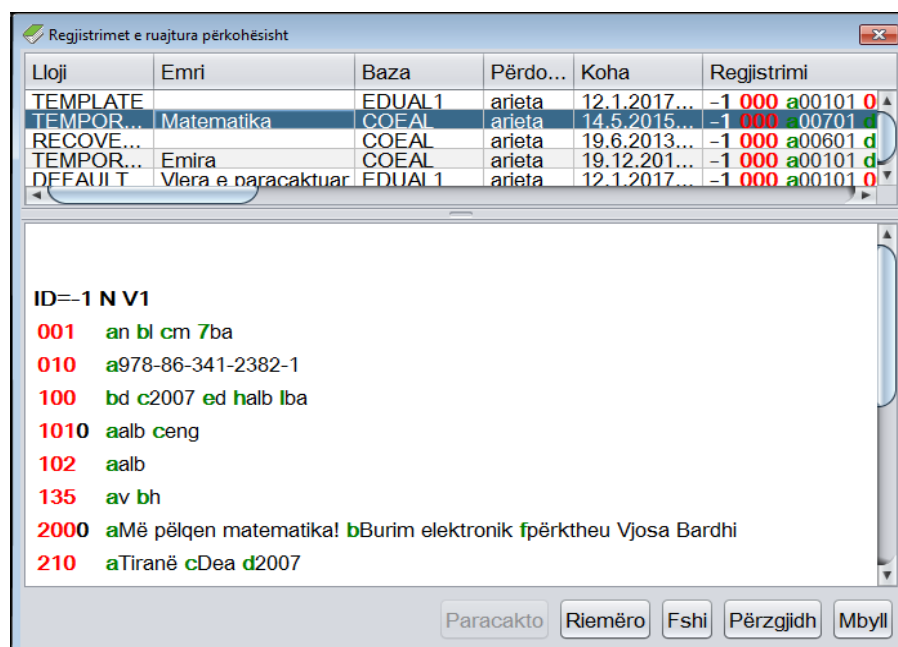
Regjistrimet e ruajtura përkohësisht

| Lloji | Emri | Baza | Përdo... | Koha | Regjistrimi |
|---|---|---|---|---|---|
| TEMPLATE | | EDUAL1 | arieta | 12.1.2017... | -1 000 a00101 0 |
| TEMPOR... | Matematika | COEAL | arieta | 14.5.2015... | -1 000 a00701 d |
| RECOVE... | | COEAL | arieta | 19.6.2013... | -1 000 a00601 d |
| TEMPOR... | Emira | COEAL | arieta | 19.12.201... | -1 000 a00101 d |
| DEFAULT | Vlera e paracaktuar | EDUAL1 | arieta | 12.1.2017... | -1 000 a00101 0 |

ID=-1 N V1
001 an bl cm 7ba
010 a978-86-341-2382-1
100 bd c2007 ed halb lba
1010 aalb ceng
102 aalb
135 av bh
2000 aMë pëlqen matematika! bBurim elektronik fpërktheu Vjosa Bardhi
210 aTiranë cDea d2007

Paracakto Riemëro Fshi Përzgjidh Mbyll